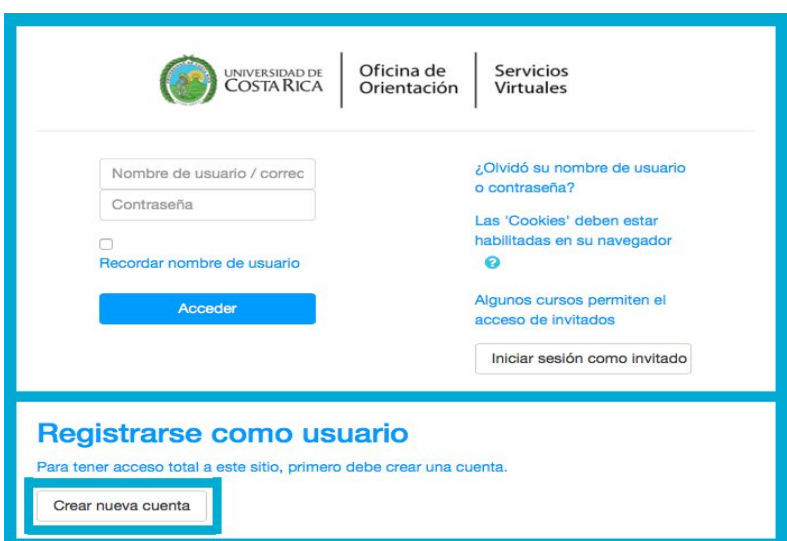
UNIVERSIDAD DE COSTA RICA | Oficina de Orientación | Servicios Virtuales

Nombre de usuario / correc

Contraseña

Recordar nombre de usuario

Acceder

¿Olvidó su nombre de usuario o contraseña?

Las 'Cookies' deben estar habilitadas en su navegador

Algunos cursos permiten el acceso de invitados

Iniciar sesión como invitado

Registrarse como usuario

Para tener acceso total a este sitio, primero debe crear una cuenta.

Crear nueva cuenta